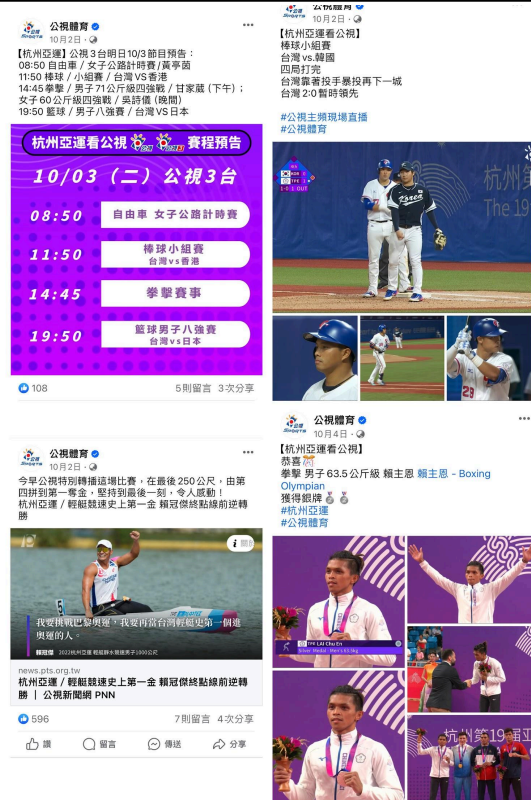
公視體育
10月2日·

【杭州亞運】公視 3 台明日10/3節目預告：
08:50 自由車 / 女子公路計時賽 / 黃亭茵
11:50 棒球 / 小組賽 / 台灣 VS 香港
14:45 拳擊 / 男子 71 公斤級四強戰 / 甘家葳（下午）；女子 60 公斤級四強戰 / 吳詩儀（晚間）
19:50 籃球 / 男子八強賽 / 台灣 VS 日本

杭州亞運看公視 賽程預告
10/03（二）公視3台
08:50 自由車 女子公路計時賽
11:50 棒球小組賽 台灣vs香港
14:45 拳擊賽事
19:50 籃球男子八強賽 台灣vs日本

108 5則留言 3次分享

公視體育
10月2日·

【杭州亞運看公視】
棒球小組賽
台灣 vs.韓國
四局打完
台灣靠著投手暴投再下一城
台灣 2:0暫時領先
#公視主頻現場直播
#公視體育

KOR TPE
杭州第19

公視體育
10月2日·

今早公視特別轉播這場比賽，在最後 250 公尺，由第四拼到第一奪金，堅持到最後一刻，令人感動！
杭州亞運 / 輕艇競速史上第一金 賴冠傑終點線前逆轉勝

我要挑戰巴黎奧運，我要再當台灣輕艇史第一個進奧運的人。

news.pts.org.tw
杭州亞運 / 輕艇競速史上第一金 賴冠傑終點線前逆轉勝 ｜ 公視新聞網 PNN

596 7則留言 4次分享
讚 留言 傳送 分享

公視體育
10月4日·

【杭州亞運看公視】
恭喜
拳擊 男子 63.5 公斤級 賴主恩 賴主恩 - Boxing Olympian
獲得銀牌
#杭州亞運
#公視體育